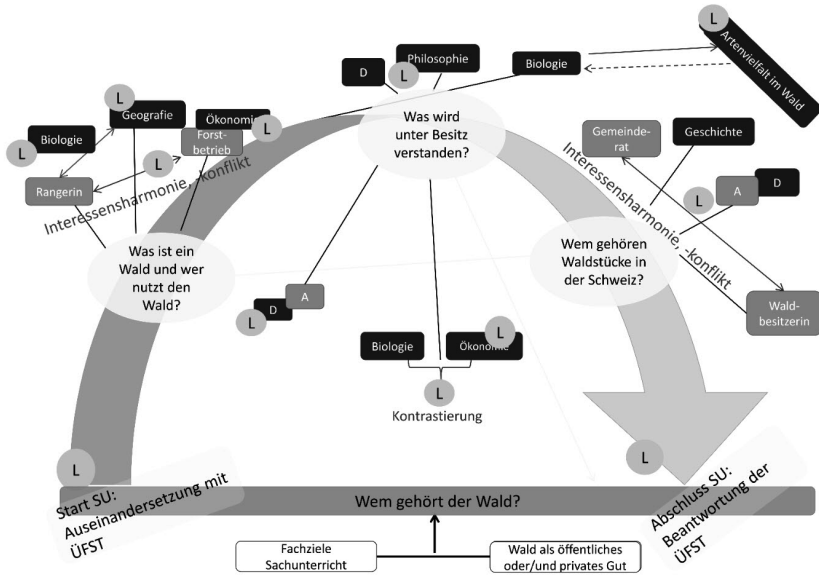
L

Artenvielfalt im Wald

Biologie

D

L

Philosophie

Was wird unter Besitz verstanden?

L

Geografie

Ökonomie

L

Biologie

L

Forst-betrieb

L

Rangerin

Interessensharmonie, -konflikt

Was ist ein Wald und wer nutzt den Wald?

Gemeinde-rat

Geschichte

Interessensharmonie, -konflikt

D

L

A

Wem gehören Waldstücke in der Schweiz?

Wald-besitzerin

A

L

D

Biologie

Ökonomie

L

L

Kontrastierung

L

L

Start SU: Auseinandersetzung mit ÜFST

Wem gehört der Wald?

Abschluss SU: Beantwortung der ÜFST

Fachziele Sachunterricht

Wald als öffentliches oder/und privates Gut